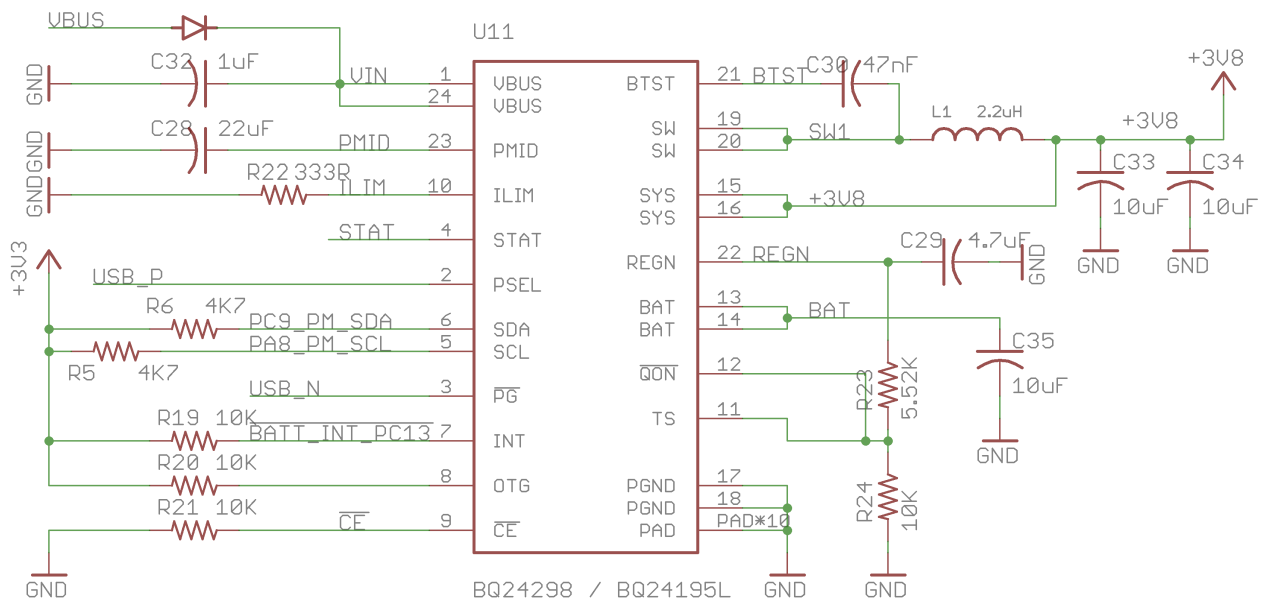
VBUS
U11
C32 1uF
GND
VIN 1 VBUS
24 VBUS
C28 22uF
GND
PMID 23 PMID
GND
R22 333R
ILIM 10 ILIM
STAT 4 STAT
+3V3
USB_P 2 PSEL
R6 4K7
PC9_PM_SDA 6 SDA
PA8_PM_SCL 5 SCL
R5 4K7
USB_N 3 $\overline{PG}$
R19 10K
BATT_INT_PC13 7 INT
R20 10K
8 OTG
R21 10K
$\overline{CE}$ 9 $\overline{CE}$
GND
BQ24298 / BQ24195L
BTST 21 BTST
C30 47nF
SW 19
SW 20
SW1
L1 2.2uH
+3V8
+3V8
C33 10uF
C34 10uF
GND
GND
SYS 15
SYS 16
+3V8
REGN 22 REGN
C29 4.7uF
GND
BAT 13
BAT 14
BAT
C35 10uF
GND
$\overline{QON}$ 12
R23 5.52K
TS 11
R24 10K
PGND 17
PGND 18
PAD PAD*10
GND
GND